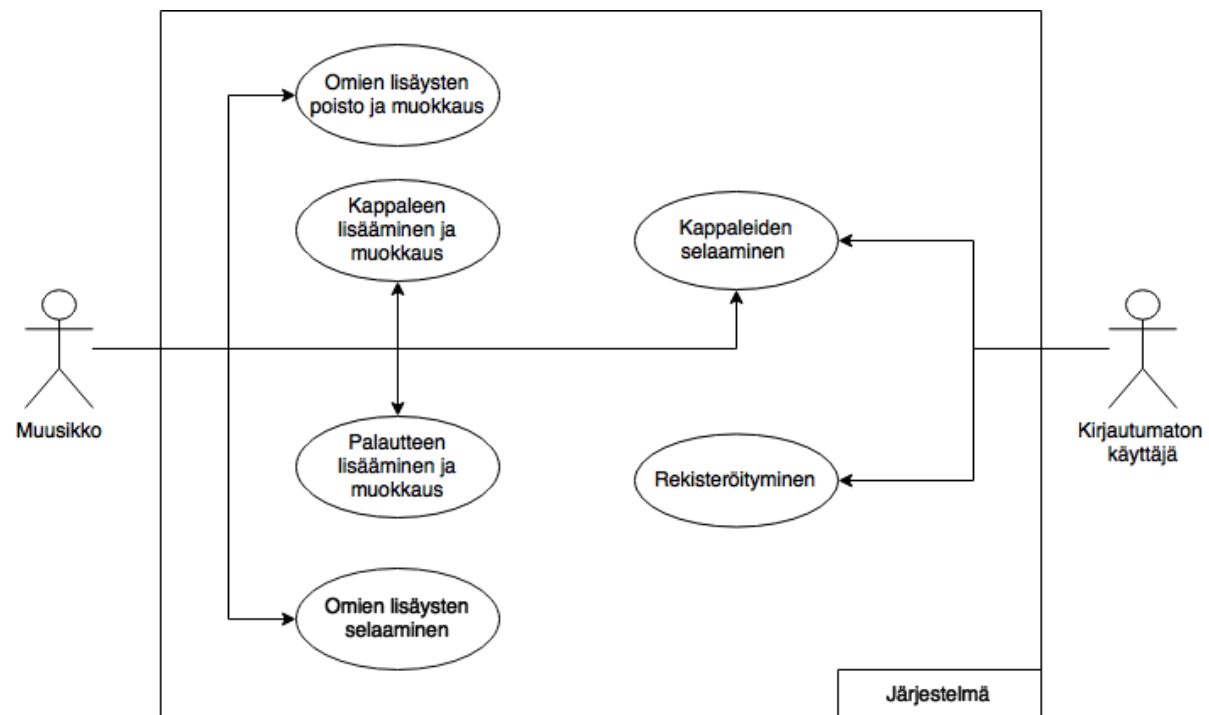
Omien lisäysten poisto ja muokkaus

Kappaleen lisääminen ja muokkaus

Kappaleiden selaaminen

Muusikko

Palautteen lisääminen ja muokkaus

Rekisteröityminen

Kirjautumaton käyttäjä

Omien lisäysten selaaminen

Järjestelmä